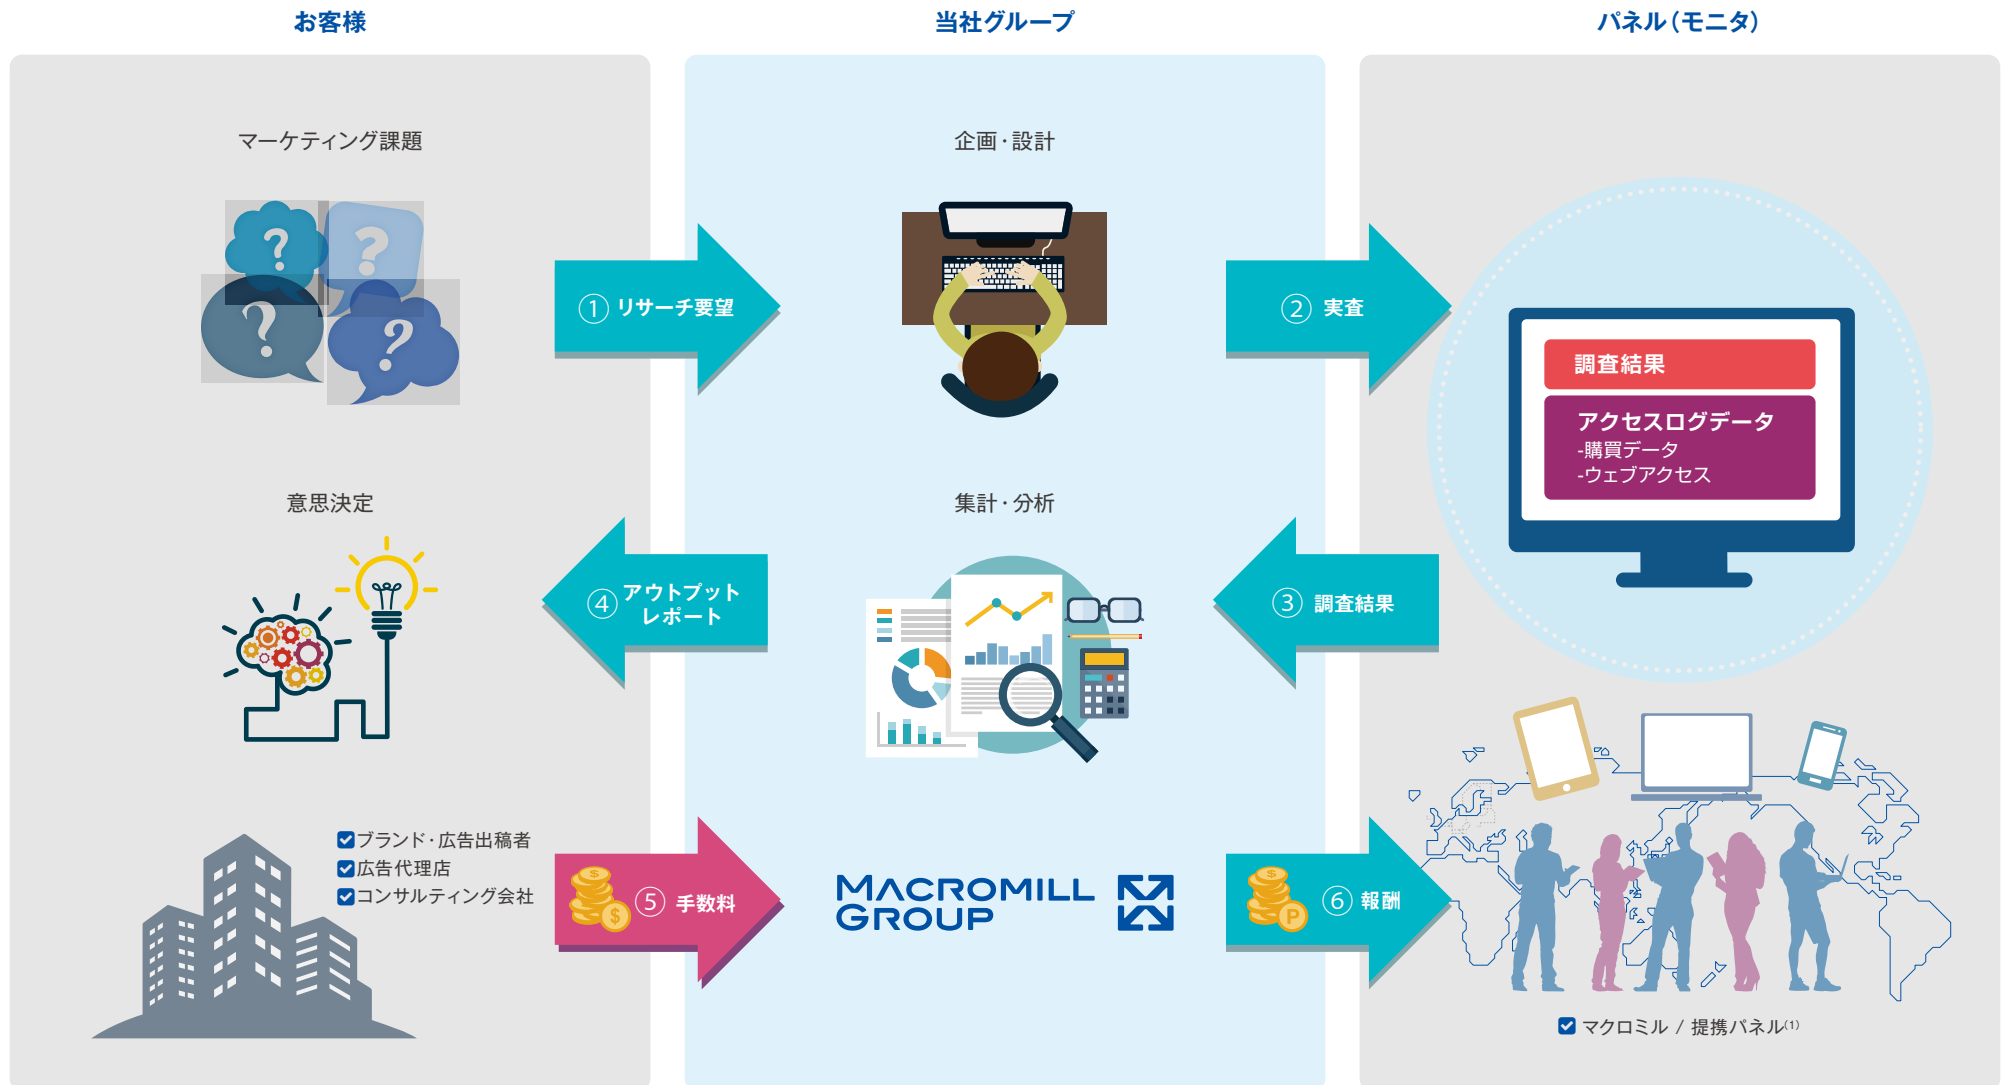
お客様

当社グループ

パネル(モニタ)

マーケティング課題

企画・設計

① リサーチ要望

② 実査

調査結果

アクセスログデータ
-購買データ
-ウェブアクセス

意思決定

集計・分析

④ アウトプット レポート

③ 調査結果

☑ブランド・広告出稿者
☑広告代理店
☑コンサルティング会社

⑤ 手数料

MACROMILL GROUP

⑥ 報酬

☑ マクロミル / 提携パネル$^{(1)}$